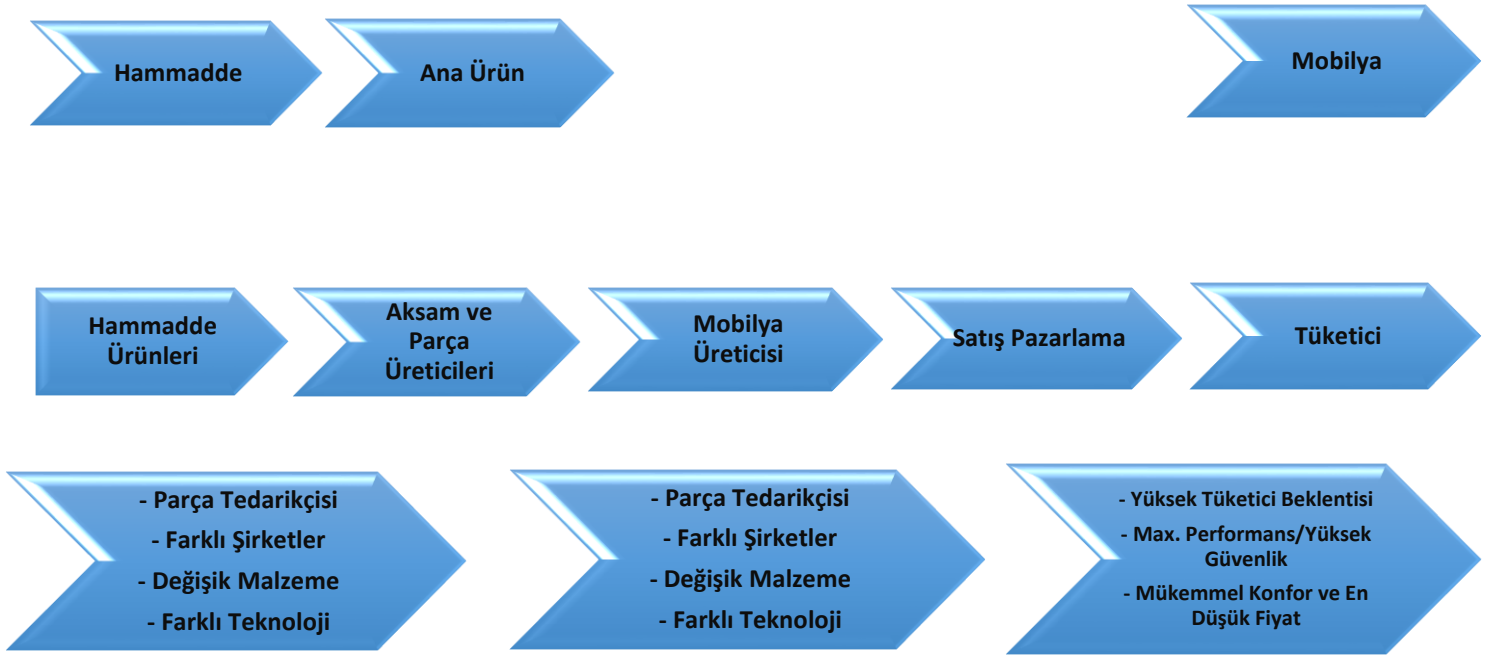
Hammadde

Ana Ürün

Mobilya

Hammadde Ürünleri

Aksam ve Parça Üreticileri

Mobilya Üreticisi

Satış Pazarlama

Tüketici

- Parça Tedarikçisi
- Farklı Şirketler
- Değişik Malzeme
- Farklı Teknoloji

- Parça Tedarikçisi
- Farklı Şirketler
- Değişik Malzeme
- Farklı Teknoloji

- Yüksek Tüketici Beklentisi
- Max. Performans/Yüksek Güvenlik
- Mükemmel Konfor ve En Düşük Fiyat